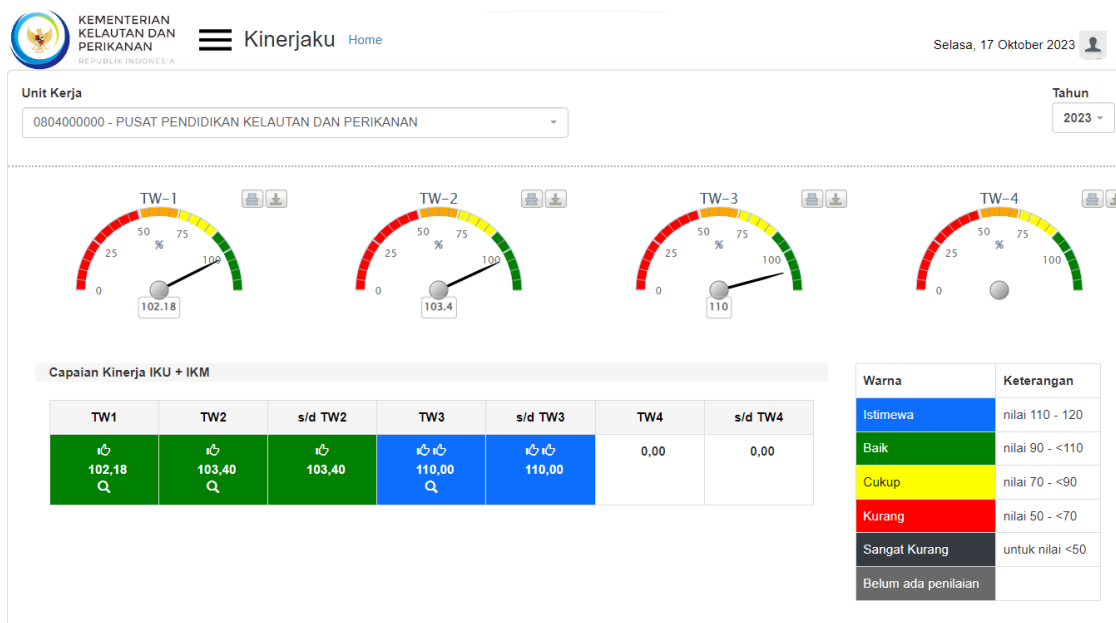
KEMENTERIAN KELAUTAN DAN PERIKANAN
REPUBLIK INDONESIA

Kinerjaku Home

Selasa, 17 Oktober 2023

Unit Kerja
0804000000 - PUSAT PENDIDIKAN KELAUTAN DAN PERIKANAN

Tahun
2023

TW-1
0 25 50 % 75 100
102.18

TW-2
0 25 50 % 75 100
103.4

TW-3
0 25 50 % 75 100
110

TW-4
0 25 50 % 75 100

Capaian Kinerja IKU + IKM

| TW1 | TW2 | s/d TW2 | TW3 | s/d TW3 | TW4 | s/d TW4 |
|---|---|---|---|---|---|---|
| 102,18 | 103,40 | 103,40 | 110,00 | 110,00 | 0,00 | 0,00 |

| Warna | Keterangan |
|---|---|
| Istimewa | nilai 110 - 120 |
| Baik | nilai 90 - <110 |
| Cukup | nilai 70 - <90 |
| Kurang | nilai 50 - <70 |
| Sangat Kurang | untuk nilai <50 |
| Belum ada penilaian | |